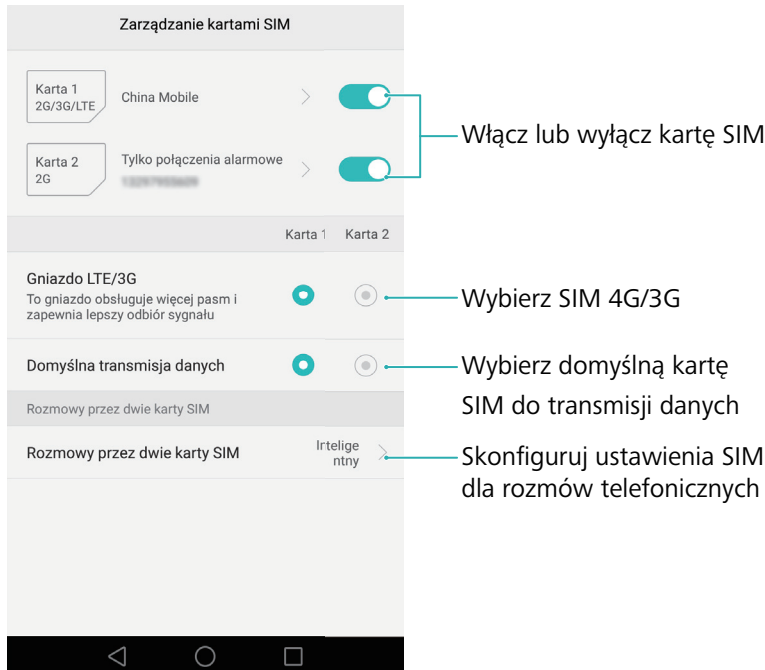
Zarządzanie kartami SIM

Karta 1
2G/3G/LTE

China Mobile

Karta 2
2G

Tylko połączenia alarmowe
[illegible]

Włącz lub wyłącz kartę SIM

Karta 1 Karta 2

Gniazdo LTE/3G
To gniazdo obsługuje więcej pasm i zapewnia lepszy odbiór sygnału

Wybierz SIM 4G/3G

Domyślna transmisja danych

Wybierz domyślną kartę SIM do transmisji danych

Rozmowy przez dwie karty SIM

Rozmowy przez dwie karty SIM

Irtelige ntny

Skonfiguruj ustawienia SIM dla rozmów telefonicznych